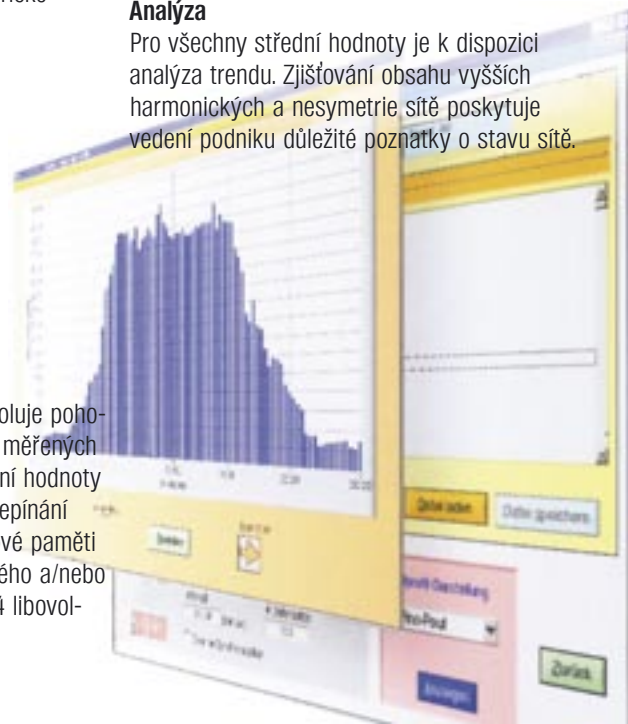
**Analýza**

Pro všechny střední hodnoty je k dispozici analýza trendu. Zjišťování obsahu vyšších harmonických a nesymetrie sítě poskytuje vedení podniku důležité poznatky o stavu sítě.

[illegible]oluje poho- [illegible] měřených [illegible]ní hodnoty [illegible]epínání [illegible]vé paměti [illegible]ého a/nebo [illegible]4 libovol-

Daten laden

Daten speichern

Zurück